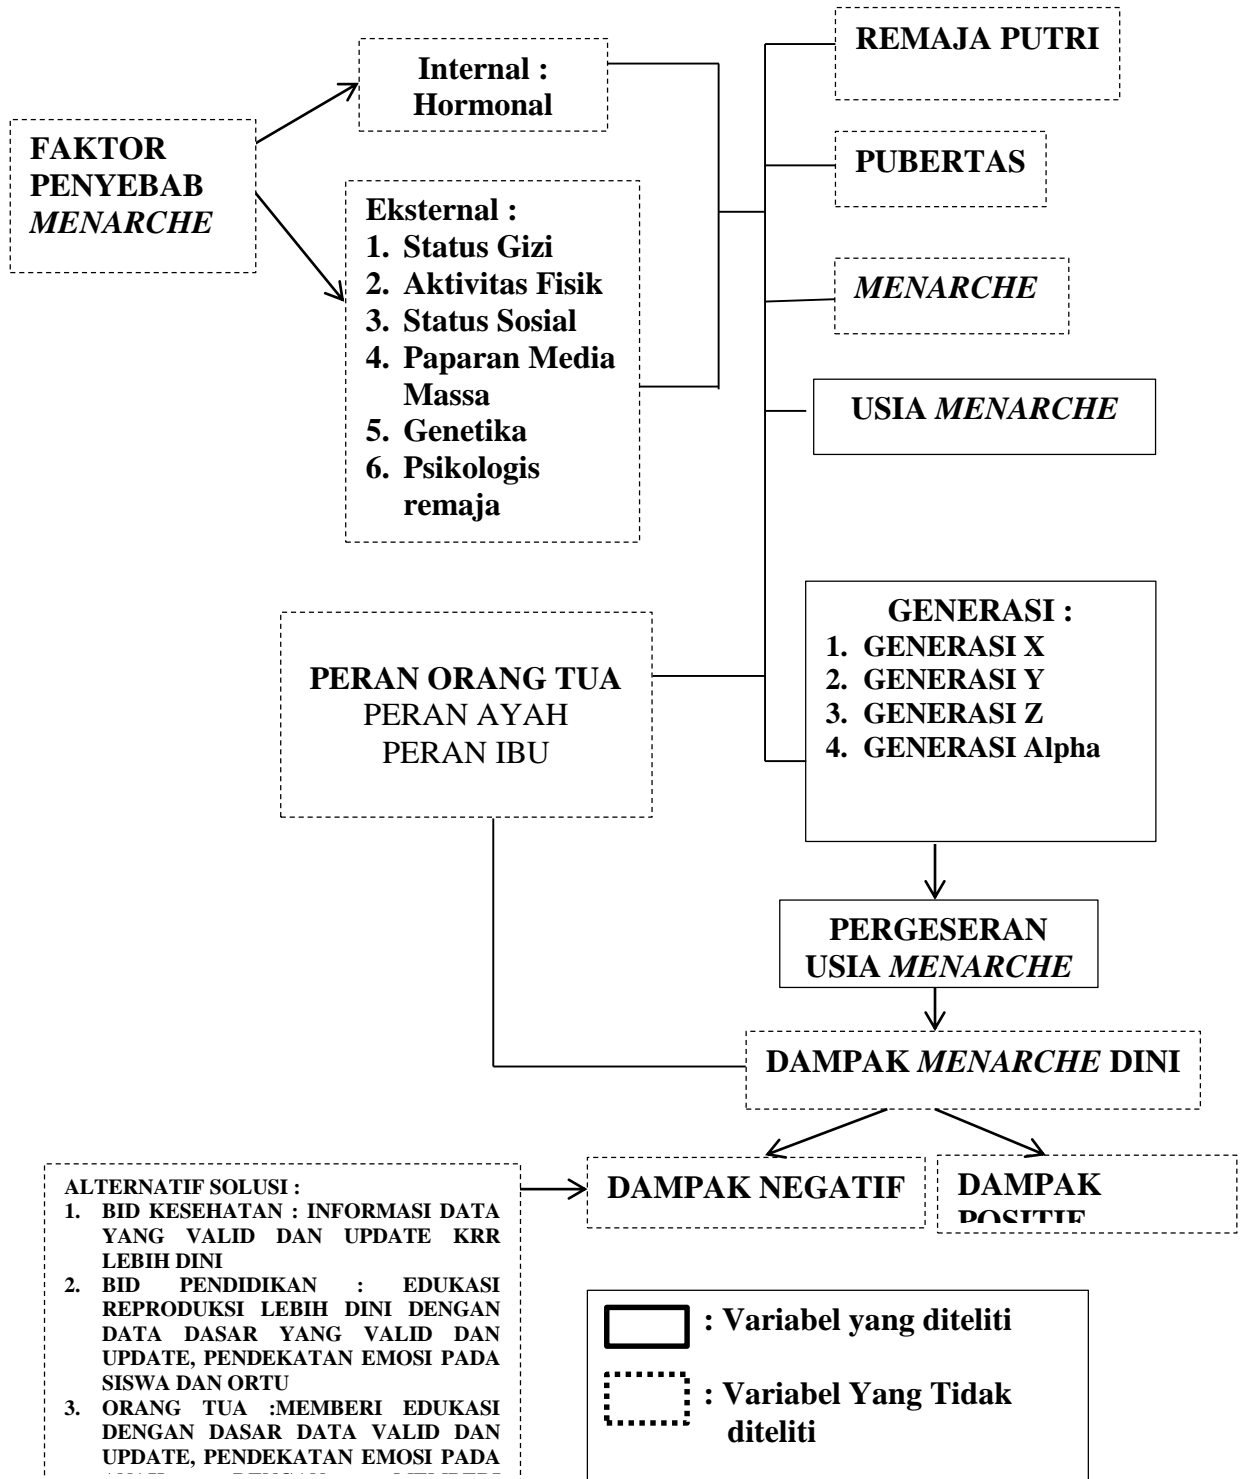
FAKTOR PENYEBAB *MENARCHE*

Internal : Hormonal

Eksterneal :
1. Status Gizi
2. Aktivitas Fisik
3. Status Sosial
4. Paparan Media Massa
5. Genetika
6. Psikologis remaja

REMAJA PUTRI

PUBERTAS

*MENARCHE*

USIA *MENARCHE*

PERAN ORANG TUA
PERAN AYAH
PERAN IBU

GENERASI :
1. GENERASI X
2. GENERASI Y
3. GENERASI Z
4. GENERASI Alpha

PERGESERAN USIA *MENARCHE*

DAMPAK *MENARCHE* DINI

ALTERNATIF SOLUSI :
1. BID KESEHATAN : INFORMASI DATA YANG VALID DAN UPDATE KRR LEBIH DINI
2. BID PENDIDIKAN : EDUKASI REPRODUKSI LEBIH DINI DENGAN DATA DASAR YANG VALID DAN UPDATE, PENDEKATAN EMOSI PADA SISWA DAN ORTU
3. ORANG TUA :MEMBERI EDUKASI DENGAN DASAR DATA VALID DAN UPDATE, PENDEKATAN EMOSI PADA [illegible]

DAMPAK NEGATIF

DAMPAK POSITIF

: Variabel yang diteliti

: Variabel Yang Tidak diteliti